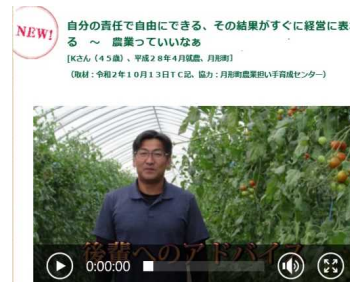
NEW!

自分の責任で自由にできる、その結果がすぐに経営に表る　～　農業っていいなぁ

[Kさん（45歳）、平成28年4月就農、月形町]

（取材：令和2年10月13日TC記、協力：月形町農業担い手育成センター）

後輩へのアドバイス

0:00:00